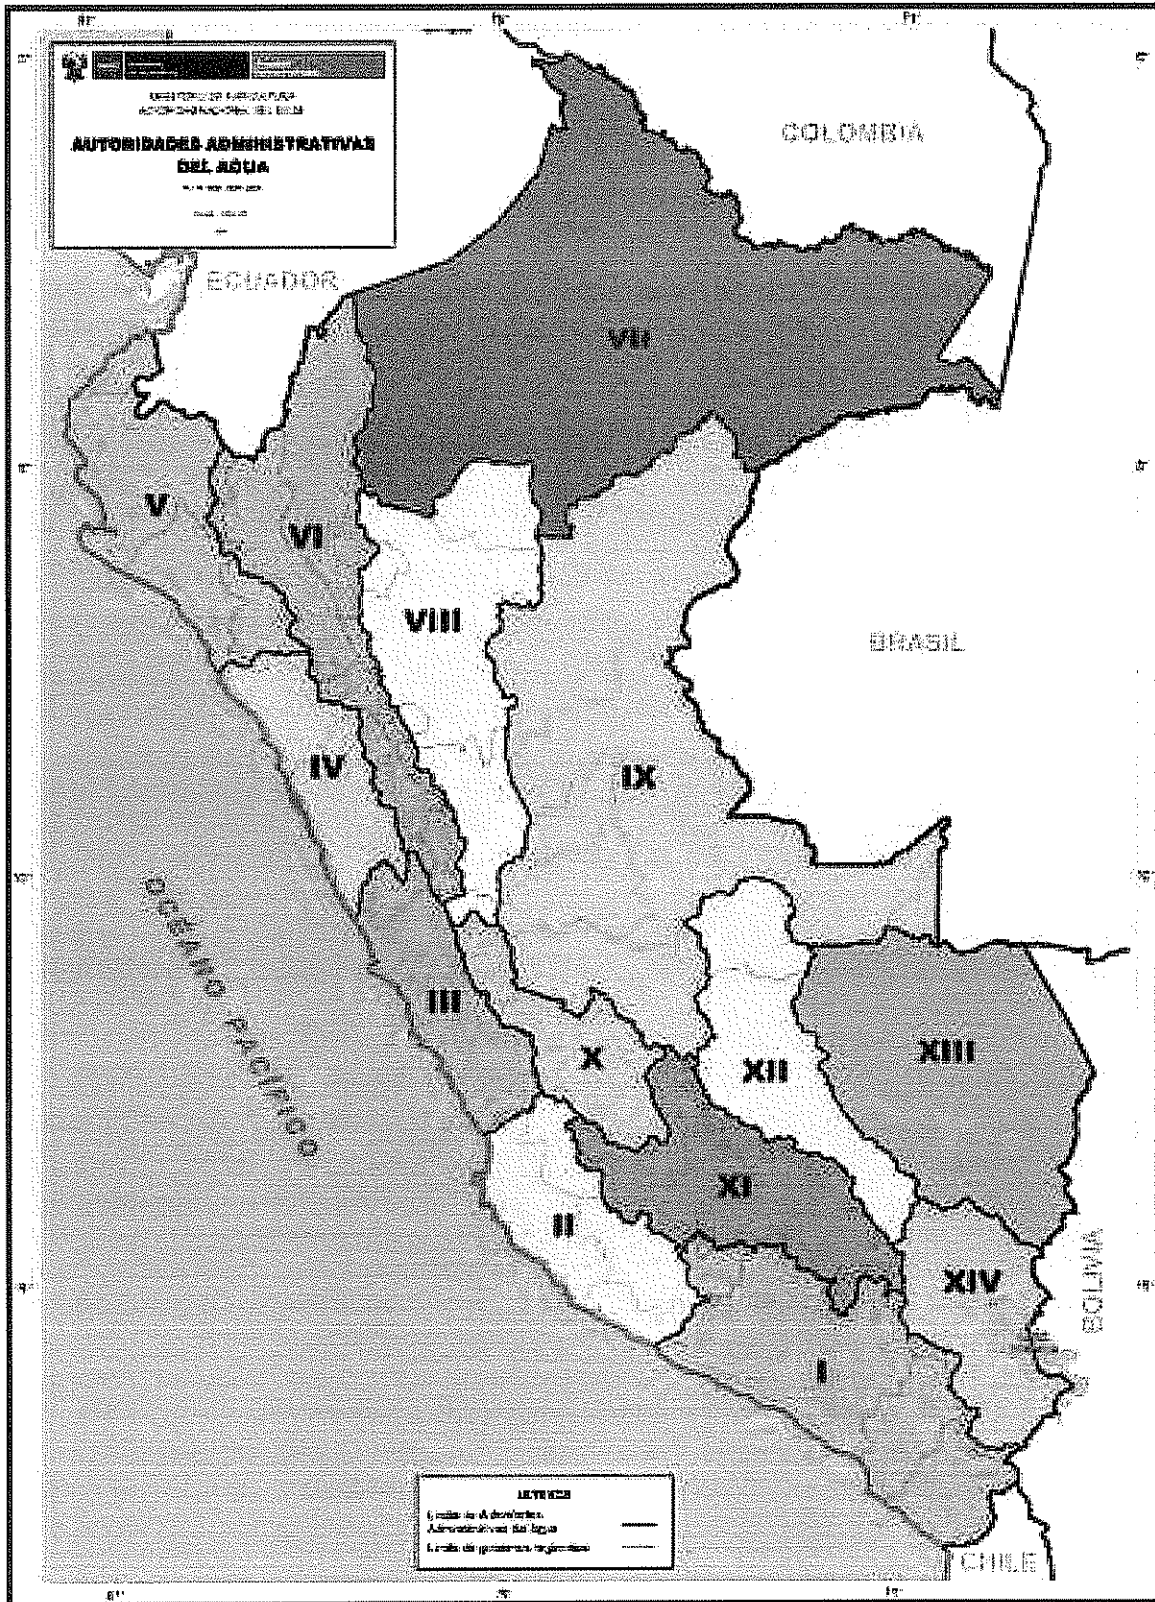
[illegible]
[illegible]

AUTORIDADES ADMINISTRATIVAS DEL AGUA

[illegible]

COLOMBIA

ECUADOR

VII

V

VI

VIII

BRASIL

IV

IX

OCEANO PACIFICO

III

X

XII

XIII

XI

II

XIV

BOLIVIA

I

LEYENDA
Límite de Autoridades Administrativas del Agua
Límite de gobiernos regionales

CHILE